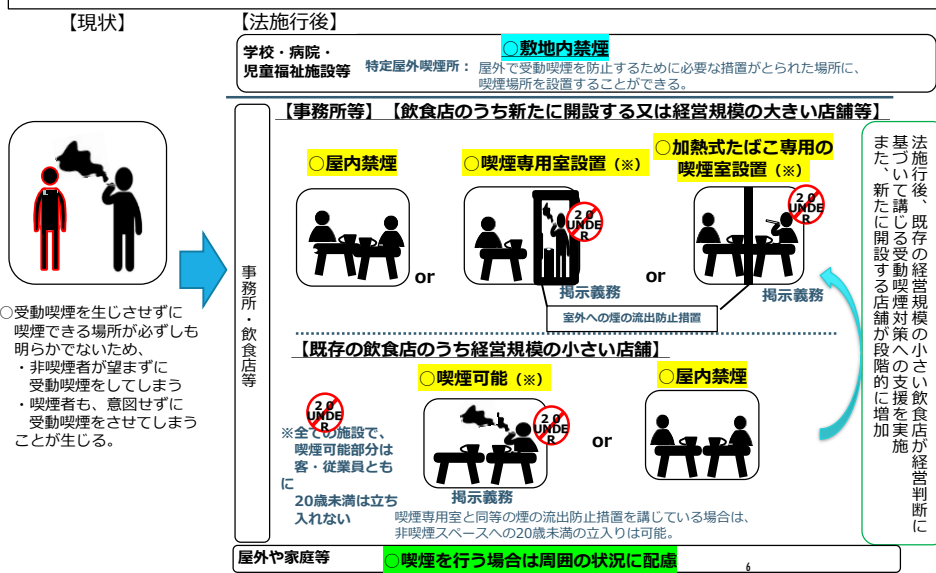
【現状】

【法施行後】

学校・病院・児童福祉施設等

○敷地内禁煙

特定屋外喫煙所：屋外で受動喫煙を防止するために必要な措置がとられた場所に、喫煙場所を設置することができる。

○受動喫煙を生じさせずに喫煙できる場所が必ずしも明らかでないため、
・非喫煙者が望まずに受動喫煙をしてしまう
・喫煙者も、意図せずに受動喫煙をさせてしまう
ことが生じる。

事務所・飲食店等

【事務所等】【飲食店のうち新たに開設する又は経営規模の大きい店舗等】

○屋内禁煙

or

○喫煙専用室設置（※）

20 UNDER

掲示義務

室外への煙の流出防止措置

or

○加熱式たばこ専用の喫煙室設置（※）

20 UNDER

掲示義務

【既存の飲食店のうち経営規模の小さい店舗】

20 UNDER

※全ての施設で、喫煙可能部分は客・従業員ともに20歳未満は立ち入れない

○喫煙可能（※）

20 UNDER

掲示義務

or

○屋内禁煙

喫煙専用室と同等の煙の流出防止措置を講じている場合は、非喫煙スペースへの20歳未満の立入りは可能。

法施行後、既存の経営規模の小さい飲食店が経営判断に基づいて講じる受動喫煙対策への支援を実施また、新たに開設する店舗が段階的に増加

屋外や家庭等

○喫煙を行う場合は周囲の状況に配慮

6